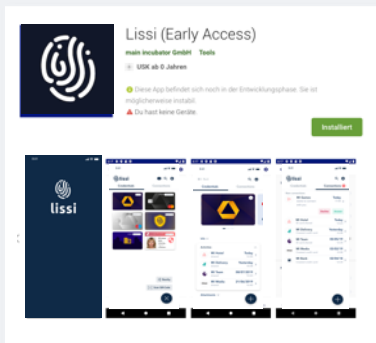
Lissi (Early Access)

main incubator GmbH Tools

USK ab 0 Jahren

Diese App befindet sich noch in der Entwicklungsphase. Sie ist möglicherweise instabil.

Du hast keine Geräte.

Installiert

lissi

lissi

lissi

lissi